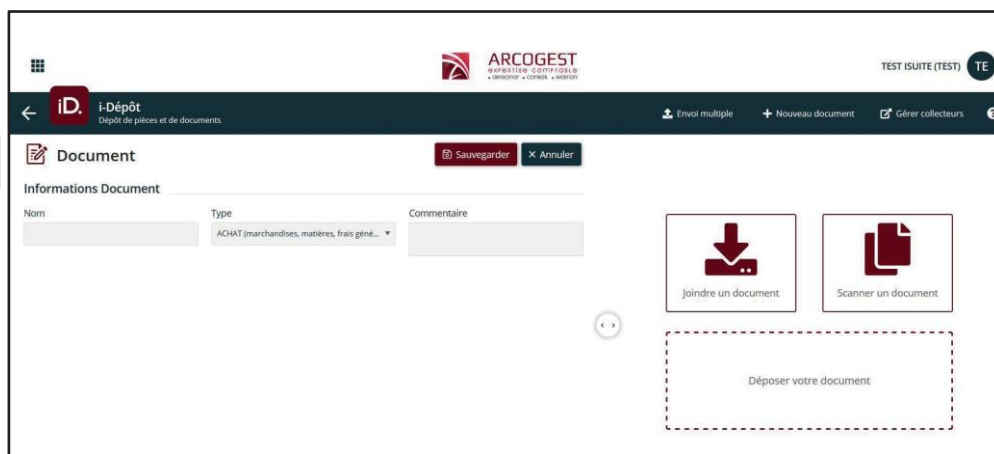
ARCOGEST
expertise comptable
• conseil • audit • gestion

TEST ISUITE (TEST) TE

iD. i-Dépôt
Dépôt de pièces et de documents

Envoi multiple
+ Nouveau document
Gérer collecteurs

Document

Sauvegarder
× Annuler

Informations Document

Nom

Type
ACHAT (marchandises, matières, frais géné...

Commentaire

Joindre un document

Scanner un document

Déposer votre document